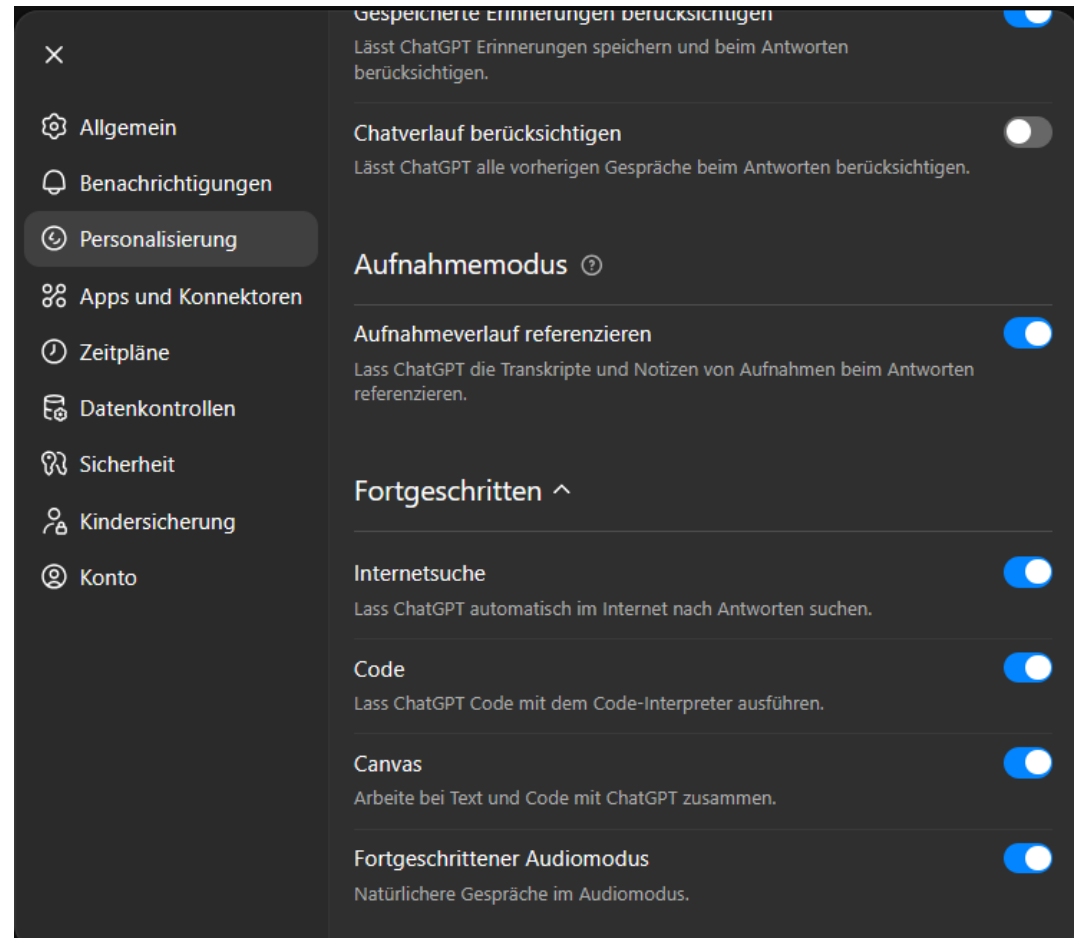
Gespeicherte Erinnerungen berücksichtigen
Lässt ChatGPT Erinnerungen speichern und beim Antworten berücksichtigen.

Chatverlauf berücksichtigen
Lässt ChatGPT alle vorherigen Gespräche beim Antworten berücksichtigen.

Aufnahmemodus

Aufnahmeverlauf referenzieren
Lass ChatGPT die Transkripte und Notizen von Aufnahmen beim Antworten referenzieren.

Fortgeschritten

Internetsuche
Lass ChatGPT automatisch im Internet nach Antworten suchen.

Code
Lass ChatGPT Code mit dem Code-Interpreter ausführen.

Canvas
Arbeite bei Text und Code mit ChatGPT zusammen.

Fortgeschrittener Audiomodus
Natürlichere Gespräche im Audiomodus.

Allgemein
Benachrichtigungen
Personalisierung
Apps und Konnektoren
Zeitpläne
Datenkontrollen
Sicherheit
Kindersicherung
Konto